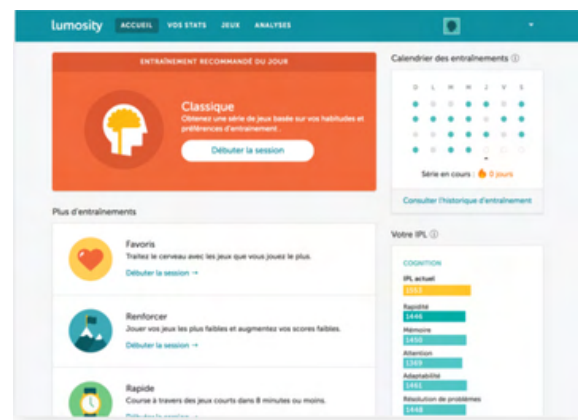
lumosity ACCUEIL VOS STATS JEUX ANALYSES

ENTRAÎNEMENT RECOMMANDÉ DU JOUR

Classique
Obtenez une série de jeux basée sur vos habitudes et préférences d'entraînement .

Débuter la session

Calendrier des entraînements ⓘ

D L M M J V S

Série en cours : 0 jours

Consulter l'historique d'entraînement

Plus d'entraînements

Favoris
Traitez le cerveau avec les jeux que vous jouez le plus.
Débuter la session →

Renforcer
Débutez vos jeux les plus faibles et augmentez vos scores faibles.
Débuter la session →

Rapide
Course à travers des jeux courts dans 8 minutes ou moins.
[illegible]

Votre IPL ⓘ

COGNITION
IPL actuel
1553
Rapidité
1446
Mémoire
1450
Attention
1349
Adaptabilité
1461
Résolution de problèmes
1448